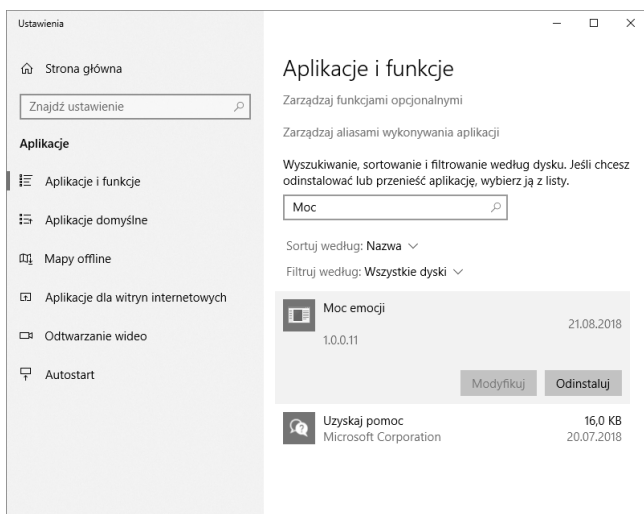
Ustawienia

Strona główna

Znajdź ustawienie

Aplikacje

Aplikacje i funkcje

Aplikacje domyślne

Mapy offline

Aplikacje dla witryn internetowych

Odtwarzanie wideo

Autostart

Aplikacje i funkcje

Zarządzaj funkcjami opcjonalnymi

Zarządzaj aliasami wykonywania aplikacji

Wyszukiwanie, sortowanie i filtrowanie według dysku. Jeśli chcesz odinstalować lub przenieść aplikację, wybierz ją z listy.

Moc

Sortuj według: Nazwa

Filtruj według: Wszystkie dyski

Moc emocji
21.08.2018
1.0.0.11

Modyfikuj
Odinstaluj

Uzyskaj pomoc
Microsoft Corporation
16,0 KB
20.07.2018